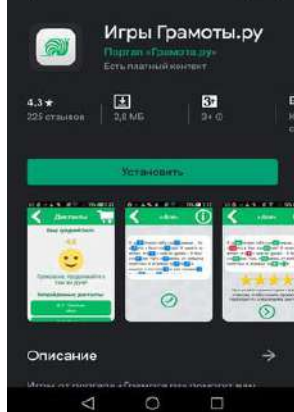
Игры Грамоты.ру
Портал «Грамота.ру»
Есть платный контент

4,3 ★
225 отзывов

2,8 МБ

3+
3+ ©

Установить

Диктанты
Ваш результат
4,6
Отлично продолжайте в том же духе!
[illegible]

Описание

Игры от портала «Грамота.ру» помогут вам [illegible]